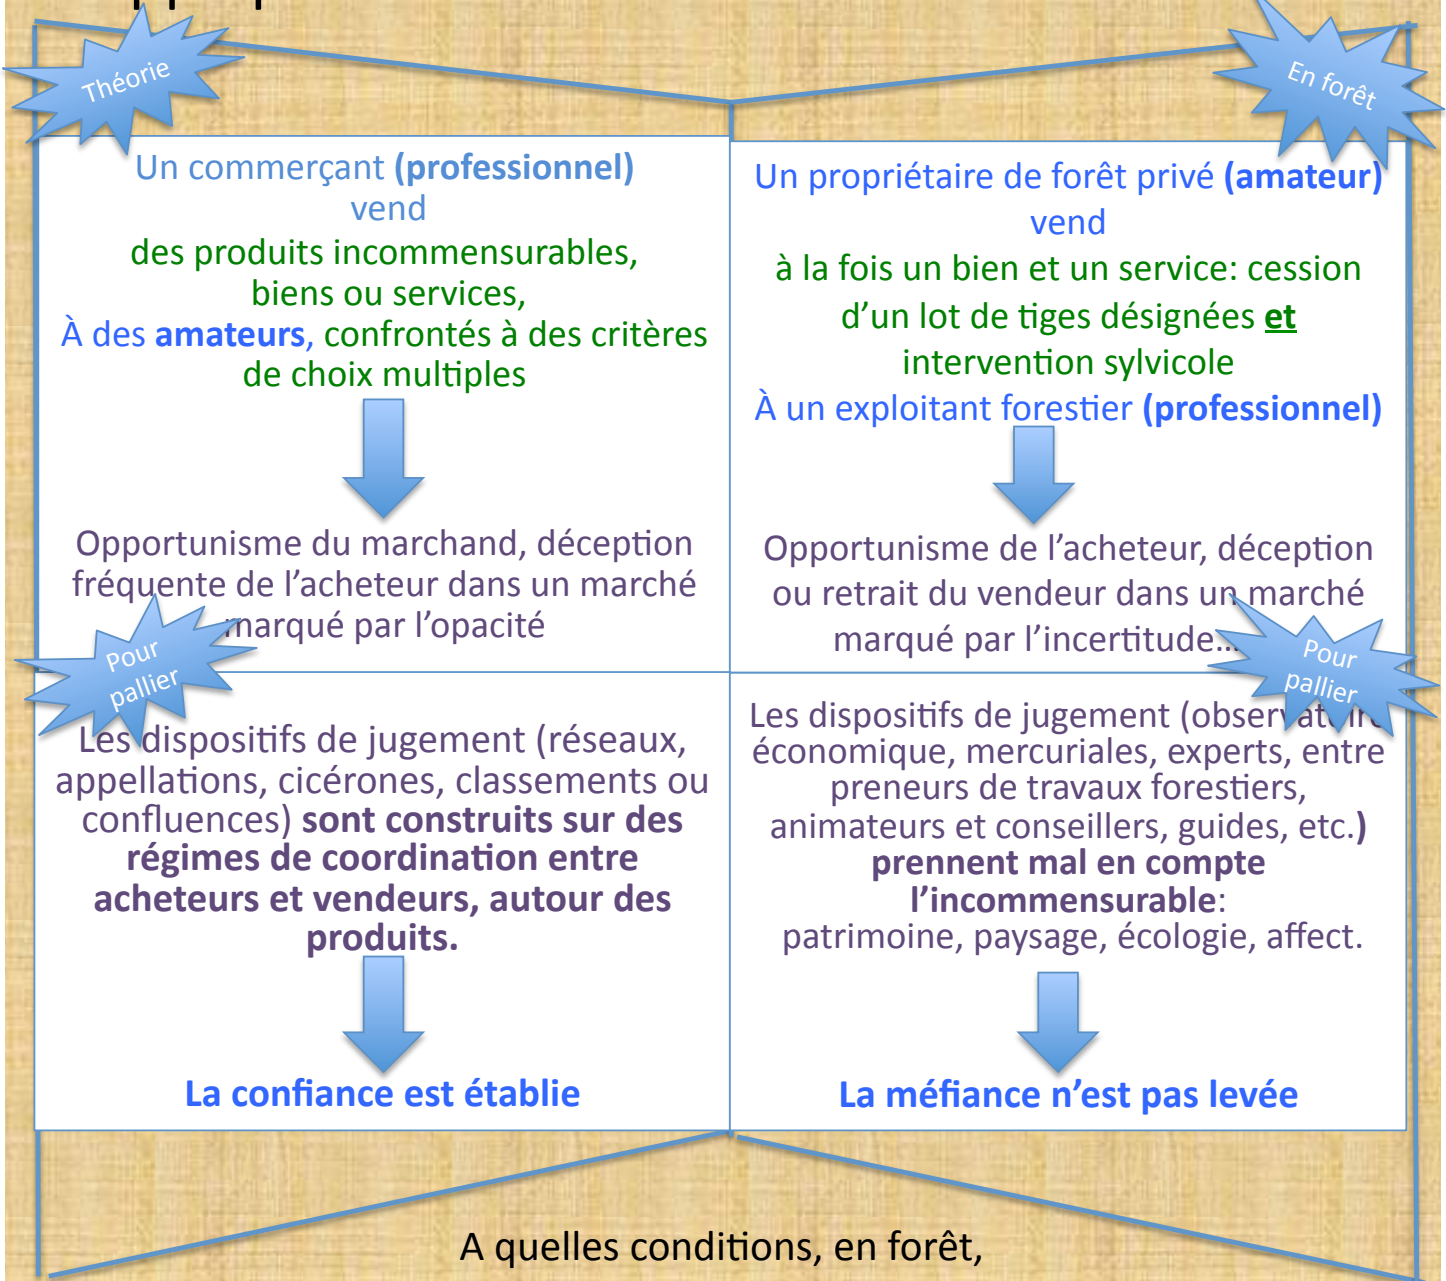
Théorie

En forêt

Un commerçant **(professionnel)** vend des produits incommensurables, biens ou services, À des **amateurs**, confrontés à des critères de choix multiples

Opportunisme du marchand, déception fréquente de l'acheteur dans un marché marqué par l'opacité

Un propriétaire de forêt privé **(amateur)** vend à la fois un bien et un service: cession d'un lot de tiges désignées **et** intervention sylvicole À un exploitant forestier **(professionnel)**

Opportunisme de l'acheteur, déception ou retrait du vendeur dans un marché marqué par l'incertitude...

Pour pallier

Les dispositifs de jugement (réseaux, appellations, cicérones, classements ou confluences) **sont construits sur des régimes de coordination entre acheteurs et vendeurs, autour des produits.**

**La confiance est établie**

Pour pallier

Les dispositifs de jugement (observat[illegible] économique, mercuriales, experts, entre preneurs de travaux forestiers, animateurs et conseillers, guides, etc.) **prennent mal en compte l'incommensurable**: patrimoine, paysage, écologie, affect.

**La méfiance n'est pas levée**

A quelles conditions, en forêt,